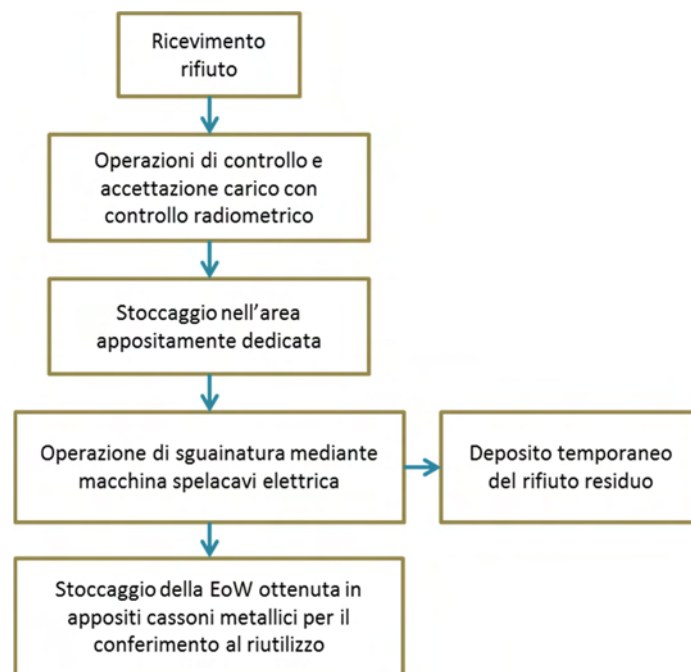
Ricevimento rifiuto

Operazioni di controllo e accettazione carico con controllo radiometrico

Stoccaggio nell'area appositamente dedicata

Operazione di sguainatura mediante macchina spelacavi elettrica

Deposito temporaneo del rifiuto residuo

Stoccaggio della EoW ottenuta in appositi cassoni metallici per il conferimento al riutilizzo